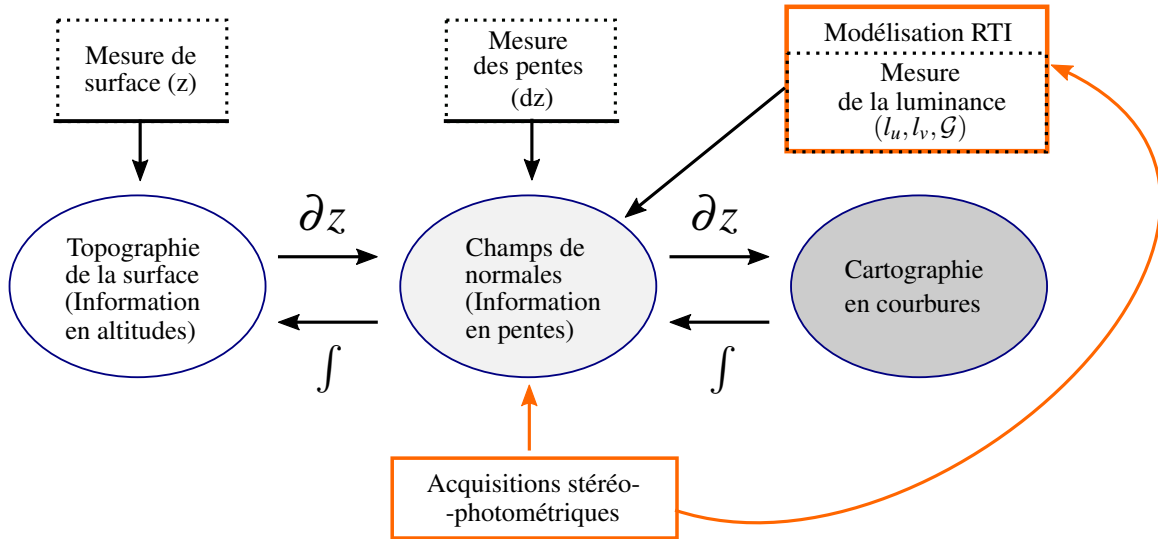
Mesure de surface (z)

Mesure des pentes (dz)

Modélisation RTI

Mesure de la luminance $(l_u, l_v, \mathcal{G})$

Topographie de la surface (Information en altitudes)

$\partial z$

$\int$

Champs de normales (Information en pentes)

$\partial z$

$\int$

Cartographie en courbures

Acquisitions stéréo-photométriques